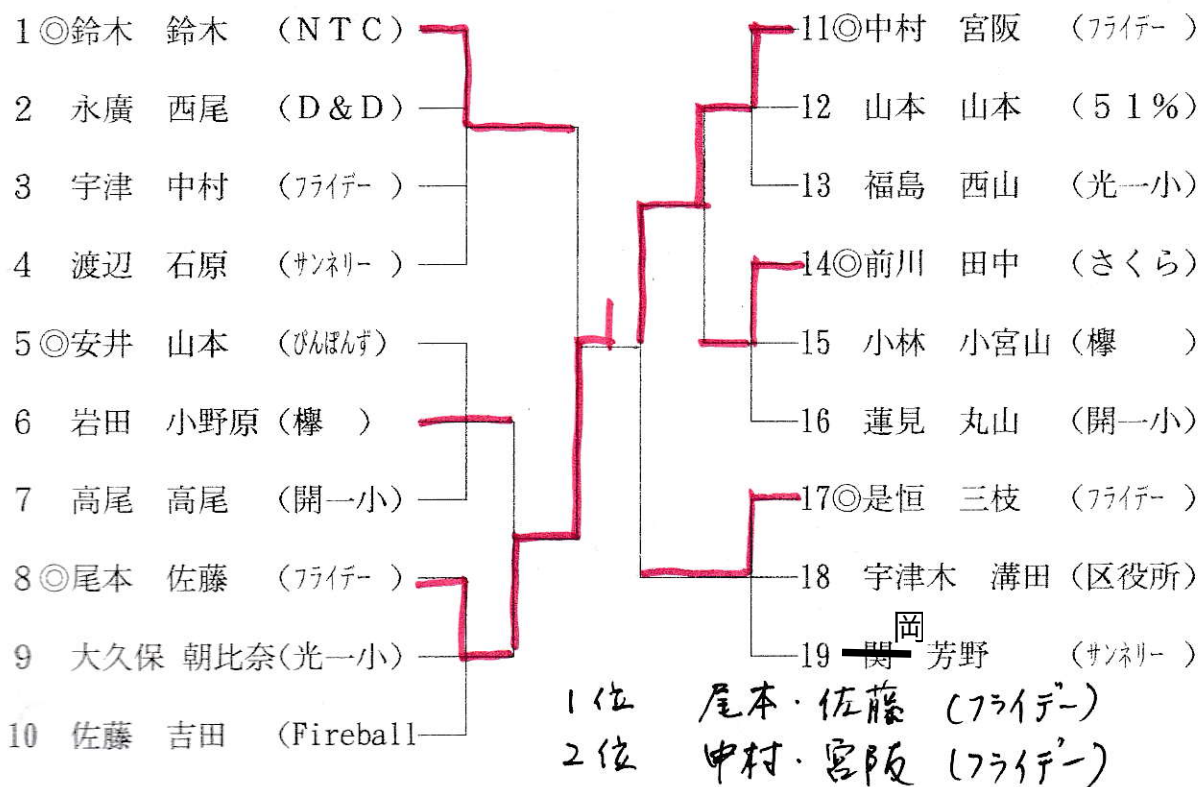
1 ◎鈴木　鈴木　（ＮＴＣ）
2　永廣　西尾　（Ｄ＆Ｄ）
3　宇津　中村　（ﾌﾗｲﾃﾞｰ ）
4　渡辺　石原　（ｻﾝﾈﾘｰ ）
5 ◎安井　山本　（ぴんぽんず）
6　岩田　小野原（欅　）
7　高尾　高尾　（開一小）
8 ◎尾本　佐藤　（ﾌﾗｲﾃﾞｰ ）
9　大久保　朝比奈（光一小）
10　佐藤　吉田　（Fireball

11 ◎中村　宮阪　（ﾌﾗｲﾃﾞｰ ）
12　山本　山本　（５１％）
13　福島　西山　（光一小）
14 ◎前川　田中　（さくら）
15　小林　小宮山（欅　）
16　蓮見　丸山　（開一小）
17 ◎是恒　三枝　（ﾌﾗｲﾃﾞｰ ）
18　宇津木　溝田（区役所）
19　関 岡 芳野　（ｻﾝﾈﾘｰ ）

1位　尾本・佐藤（フライデー）
2位　中村・宮阪（フライデー）